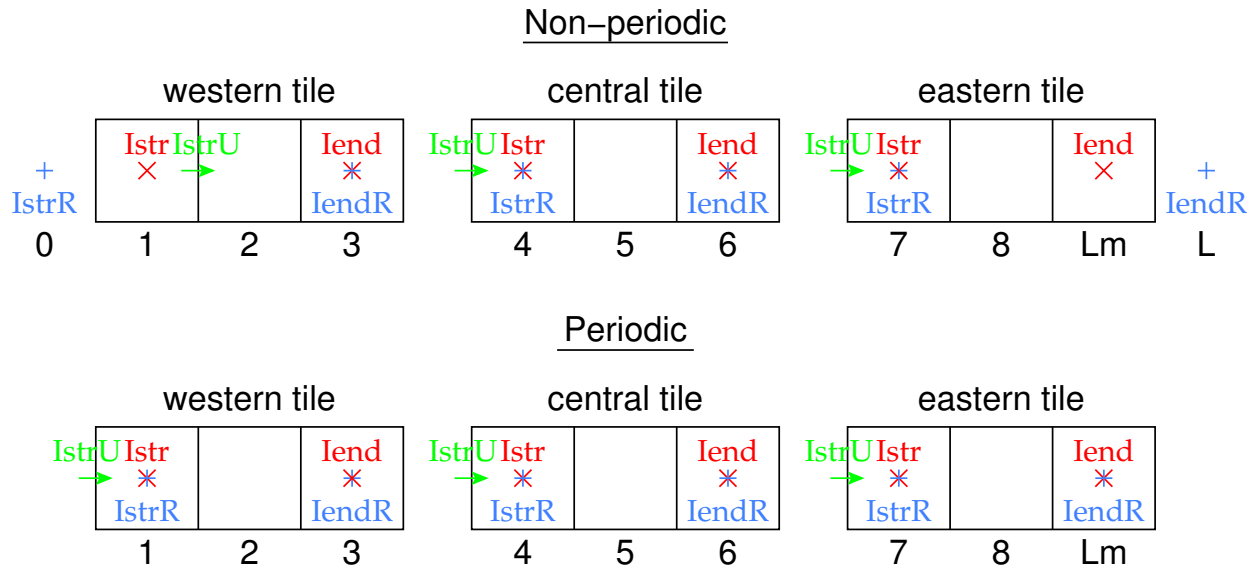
Non−periodic

western tile

IstrR

Istr IstrU

Iend

IendR

0 1 2 3

central tile

IstrU Istr

IstrR

Iend

IendR

4 5 6

eastern tile

IstrU Istr

IstrR

Iend

IendR

7 8 Lm L

Periodic

western tile

IstrU Istr

IstrR

Iend

IendR

1 2 3

central tile

IstrU Istr

IstrR

Iend

IendR

4 5 6

eastern tile

IstrU Istr

IstrR

Iend

IendR

7 8 Lm